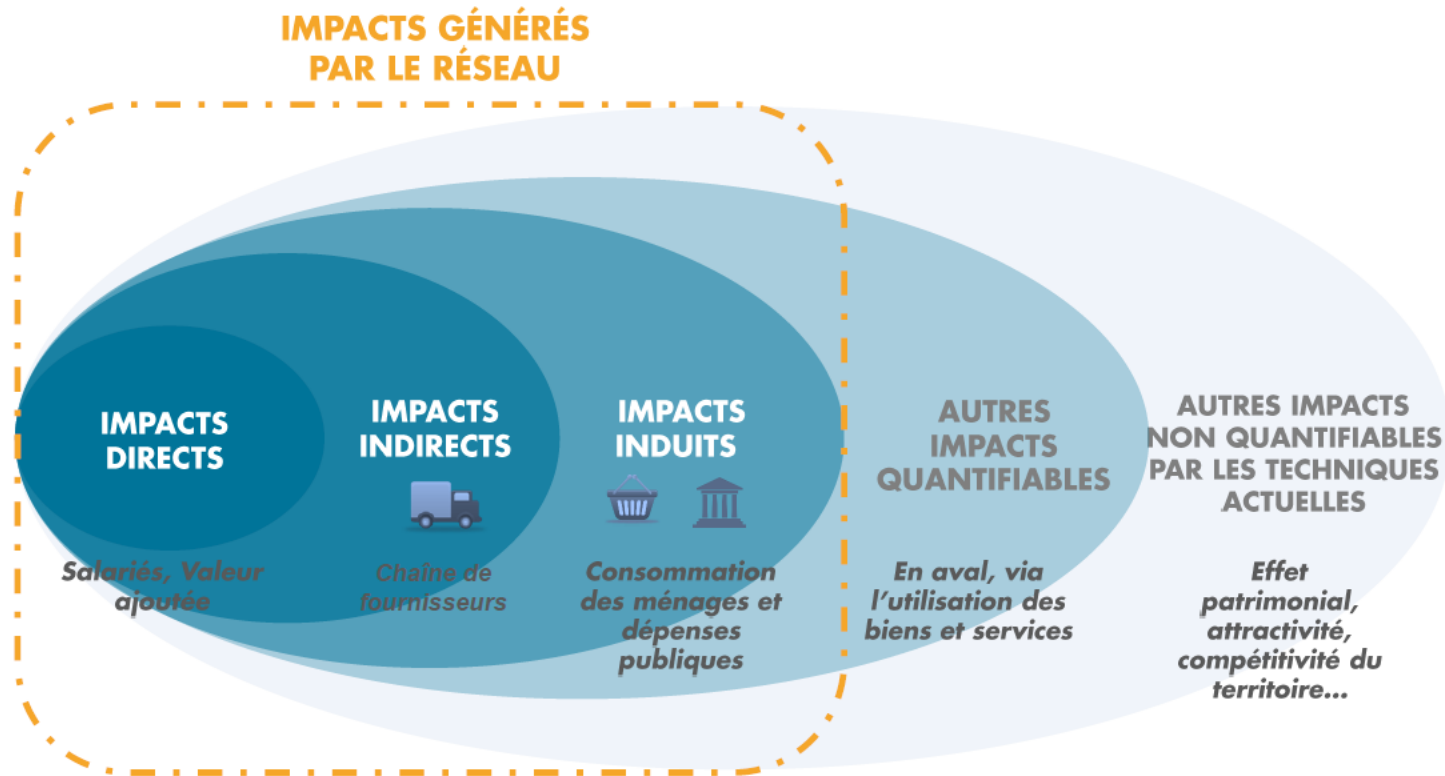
IMPACTS GÉNÉRÉS PAR LE RÉSEAU

IMPACTS DIRECTS

Salariés, Valeur ajoutée

IMPACTS INDIRECTS

Chaîne de fournisseurs

IMPACTS INDUITS

Consommation des ménages et dépenses publiques

AUTRES IMPACTS QUANTIFIABLES

En aval, via l'utilisation des biens et services

AUTRES IMPACTS NON QUANTIFIABLES PAR LES TECHNIQUES ACTUELLES

Effet patrimonial, attractivité, compétitivité du territoire...